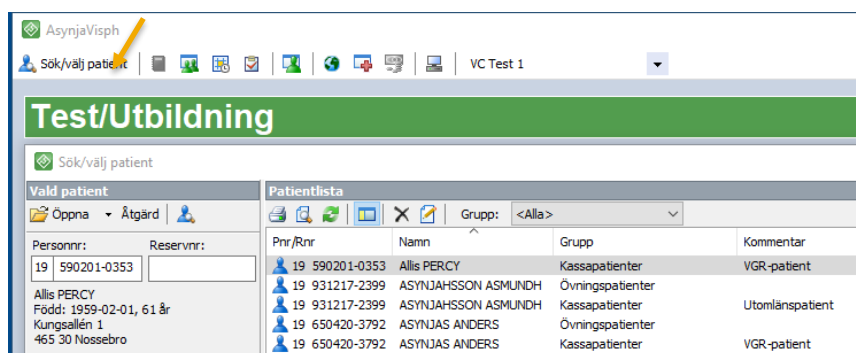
AsynjaVisph

Sök/välj patient

VC Test 1

Test/Utbildning

Sök/välj patient

Vald patient

Öppna Åtgärd

Personnr: Reservnr:

19 590201-0353

Allis PERCY
Född: 1959-02-01, 61 år
Kungsallén 1
465 30 Nossebro

Patientlista

Grupp: <Alla>

| Pnr/Rnr | Namn | Grupp | Kommentar |
|---|---|---|---|
| 19 590201-0353 | Allis PERCY | Kassapatienter | VGR-patient |
| 19 931217-2399 | ASYNJAHSSON ASMUNDH | Övningspatienter | |
| 19 931217-2399 | ASYNJAHSSON ASMUNDH | Kassapatienter | Utomlänspatient |
| 19 650420-3792 | ASYNJAS ANDERS | Övningspatienter | |
| 19 650420-3792 | ASYNJAS ANDERS | Kassapatienter | VGR-patient |